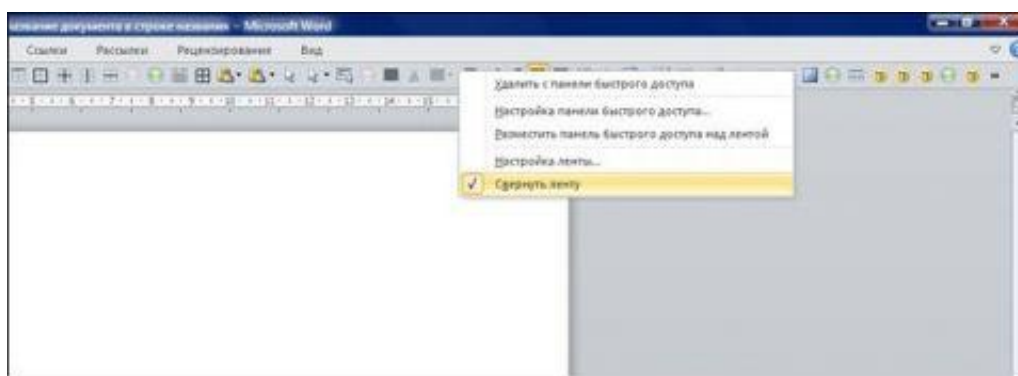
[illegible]азвание документа в строке названия - Microsoft Word

Ссылки Рассылки Рецензирование Вид

Удалить с панели быстрого доступа
Настройка панели быстрого доступа...
Разместить панель быстрого доступа над лентой
Настройка ленты...
Свернуть ленту